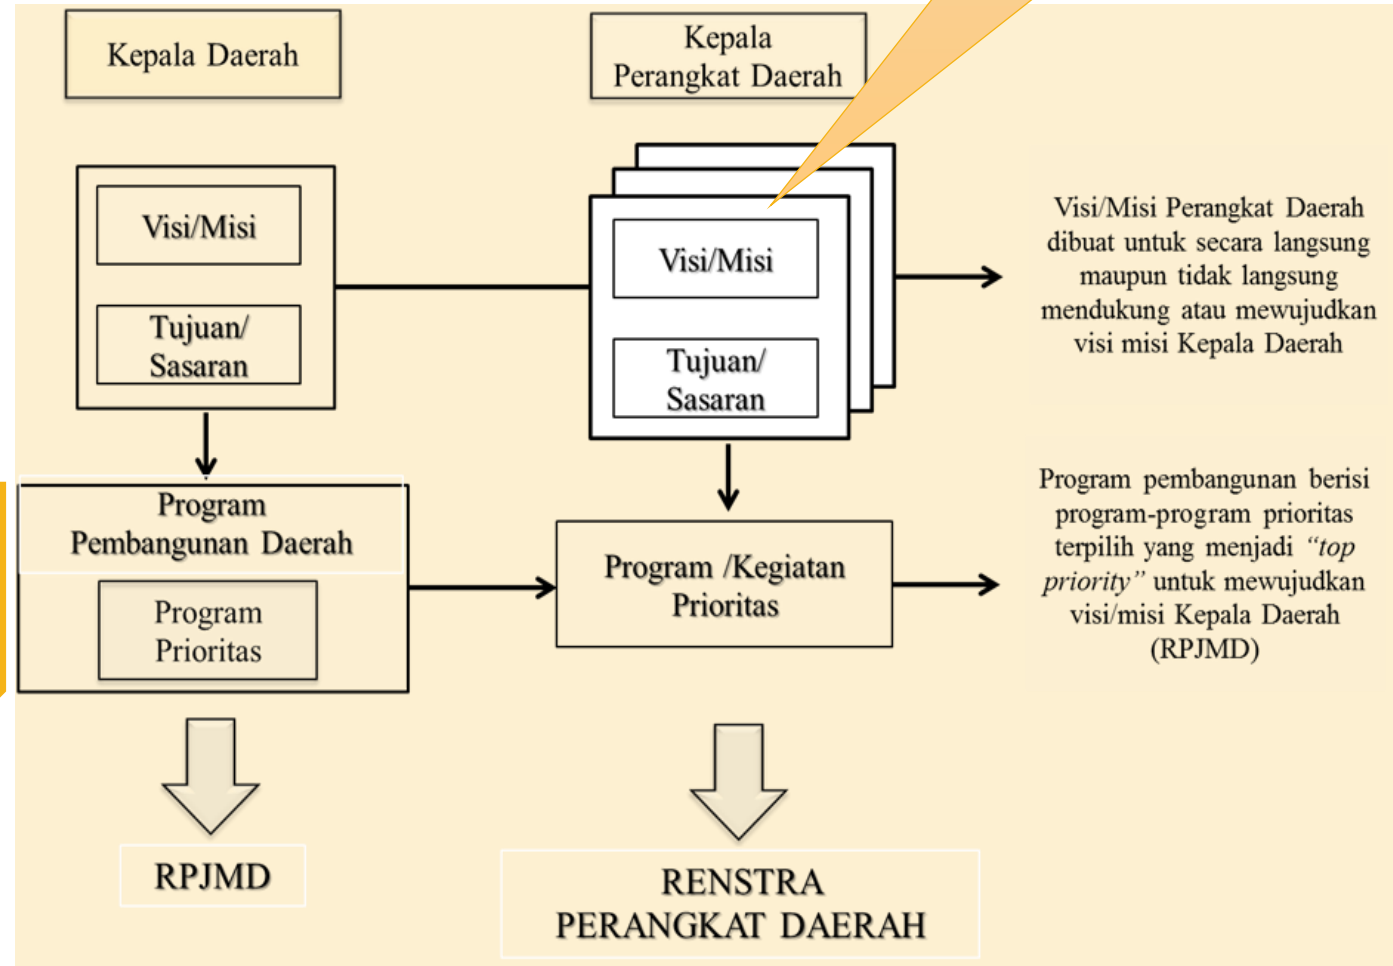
Kepala Daerah

Kepala Perangkat Daerah

Visi/Misi

Tujuan/ Sasaran

Visi/Misi

Tujuan/ Sasaran

Visi/Misi Perangkat Daerah dibuat untuk secara langsung maupun tidak langsung mendukung atau mewujudkan visi misi Kepala Daerah

Program Pembangunan Daerah

Program Prioritas

Program /Kegiatan Prioritas

Program pembangunan berisi program-program prioritas terpilih yang menjadi *"top priority"* untuk mewujudkan visi/misi Kepala Daerah (RPJMD)

RPJMD

RENSTRA PERANGKAT DAERAH